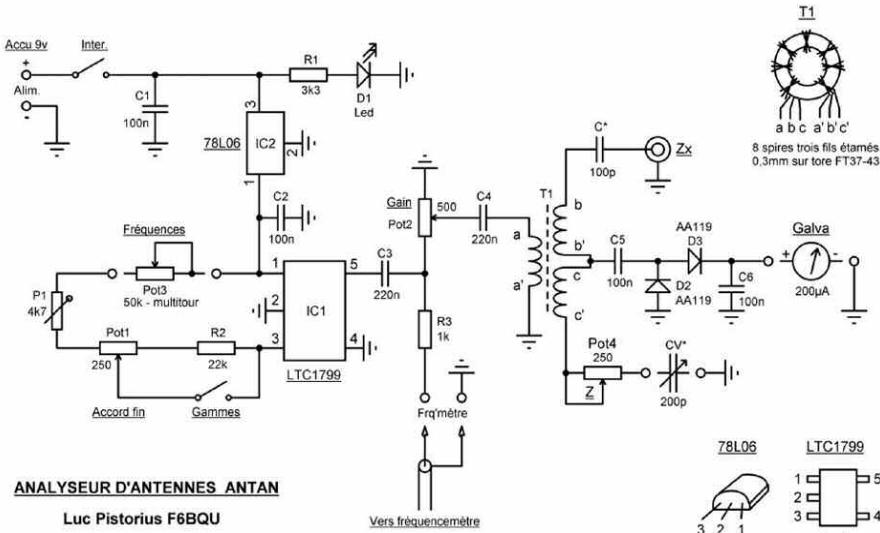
Accu 9v
Inter.
Alim.
C1
100n
R1
3k3
D1
Led
T1
a b c a' b' c'
8 spires trois fils étamés
0,3mm sur tore FT37-43
78L06
IC2
3
2
1
C2
100n
Gain
Pot2
500
C4
220n
C*
100p
Zx
T1
a
a'
b
b'
c
c'
C5
100n
AA119
D3
D2
AA119
C6
100n
Galva
200µA
Fréquences
Pot3
50k - multitour
P1
4k7
Pot1
250
R2
22k
1
2
3
4
5
IC1
LTC1799
C3
220n
R3
1k
Pot4
250
Z
CV*
200p
Accord fin
Gammes
Frq'mètre
ANALYSEUR D'ANTENNES ANTAN
Luc Pistorius F6BQU
Vers fréquencemètre
78L06
3 2 1
LTC1799
1
2
3
5
4